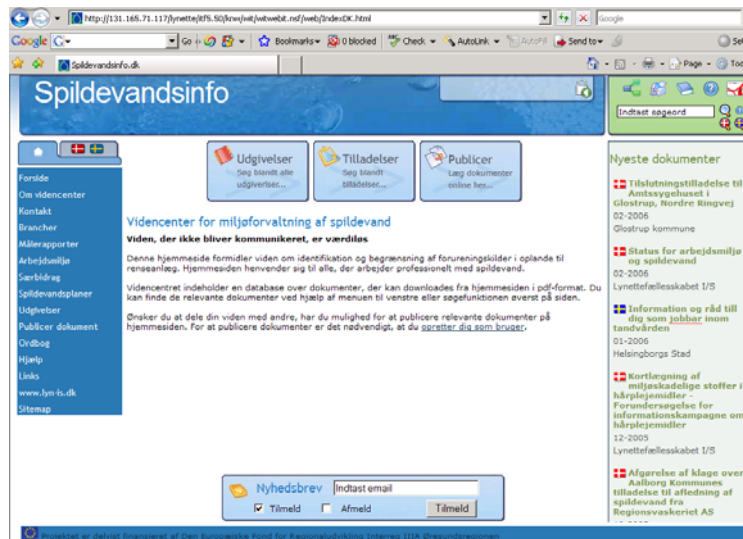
http://131.165.71.117/lynette/ltf5.50/knw/wit/witwebit.nsf/web/IndexDK.html

Google

Go · Bookmarks · 0 blocked · Check · AutoLink · AutoFill · Send to ·

Spildevandsinfo.dk

Page · Too

Spildevandsinfo

Indtast søgeord

Udgivelser
Søg blandt alle udgivelser...

Tilladelser
Søg blandt tilladelser...

Publicer
Læg dokumenter online her...

Forside
Om videncenter
Kontakt
Brancher
Målerapporter
Arbejdsmiljø
Særbidrag
Spildevandsplaner
Udgivelser
Publicer dokument
Ordbog
Hjælp
Links
www.lym-is.dk
Sitemap

Videncenter for miljøforvaltning af spildevand

Viden, der ikke bliver kommunikeret, er værdiløs

Denne hjemmeside formidler viden om identifikation og begrænsning af forureningskilder i oplande til renseanlæg. Hjemmesiden henvender sig til alle, der arbejder professionelt med spildevand.

Videncentret indeholder en database over dokumenter, der kan downloades fra hjemmesiden i pdf-format. Du kan finde de relevante dokumenter ved hjælp af menuen til venstre eller søgefunktionen øverst på siden.

Ønsker du at dele din viden med andre, har du mulighed for at publicere relevante dokumenter på hjemmesiden. For at publicere dokumenter er det nødvendigt, at du oprette dig som bruger.

Nyheds­brev Indtast email
Tilmeld Afmeld Tilmeld

Nyeste dokumenter

Tilslutningstilladelse til Amtssygehuset i Glostrup, Nordre Ringvej
02-2006
Glostrup kommune

Status for arbejdsmiljø og spildevand
02-2006
Lynettefællesskabet I/S

Information og råd till dig som jobbar inom tandvården
01-2006
Helsingborgs Stad

Kortlægning af miljøskadelige stoffer i hårplejemidler - Forundersøgelse for informationskampagne om hårplejemidler
12-2005
Lynettefællesskabet I/S

Afgørelse af klage over Aalborg Kommunes tilladelse til afledning af spildevand fra Regionsvaskeriet AS

Projektet er delvist finansieret af Den Europæiske Fond for Regionaludvikling Interreg IIIA Øresundsregionen